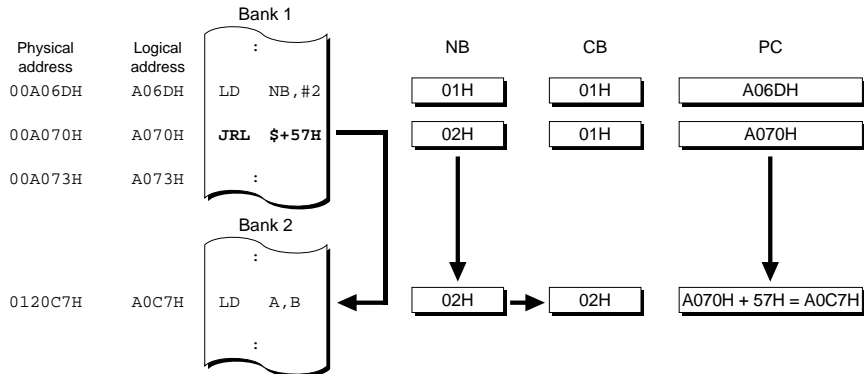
Bank 1

Physical address

Logical address

:

NB

CB

PC

00A06DH

A06DH

LD NB,#2

01H

01H

A06DH

00A070H

A070H

JRL $+57H

02H

01H

A070H

00A073H

A073H

:

Bank 2

:

0120C7H

A0C7H

LD A,B

02H

02H

A070H + 57H = A0C7H

: